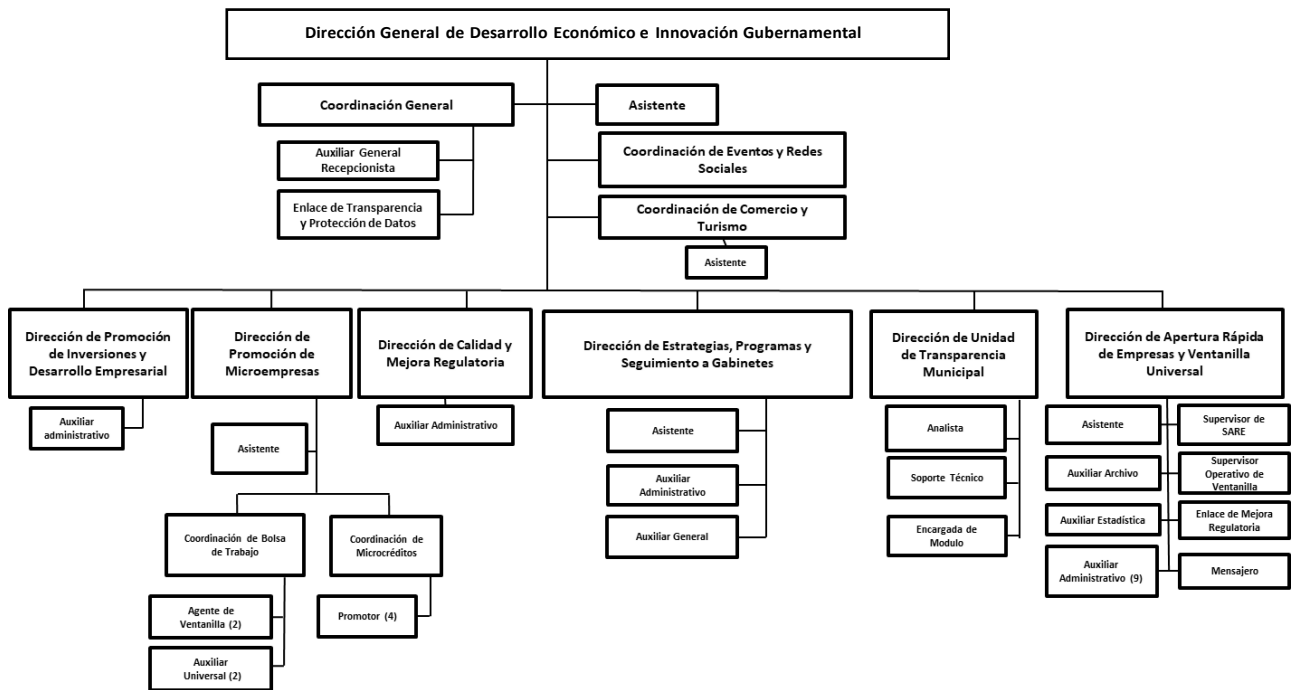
Dirección General de Desarrollo Económico e Innovación Gubernamental

Coordinación General

Asistente

Auxiliar General Recepcionista

Enlace de Transparencia y Protección de Datos

Coordinación de Eventos y Redes Sociales

Coordinación de Comercio y Turismo

Asistente

Dirección de Promoción de Inversiones y Desarrollo Empresarial

Auxiliar administrativo

Dirección de Promoción de Microempresas

Asistente

Coordinación de Bolsa de Trabajo

Agente de Ventanilla (2)

Auxiliar Universal (2)

Coordinación de Microcréditos

Promotor (4)

Dirección de Calidad y Mejora Regulatoria

Auxiliar Administrativo

Dirección de Estrategias, Programas y Seguimiento a Gabinetes

Asistente

Auxiliar Administrativo

Auxiliar General

Dirección de Unidad de Transparencia Municipal

Analista

Soporte Técnico

Encargada de Modulo

Dirección de Apertura Rápida de Empresas y Ventanilla Universal

Asistente

Supervisor de SARE

Auxiliar Archivo

Supervisor Operativo de Ventanilla

Auxiliar Estadística

Enlace de Mejora Regulatoria

Auxiliar Administrativo (9)

Mensajero